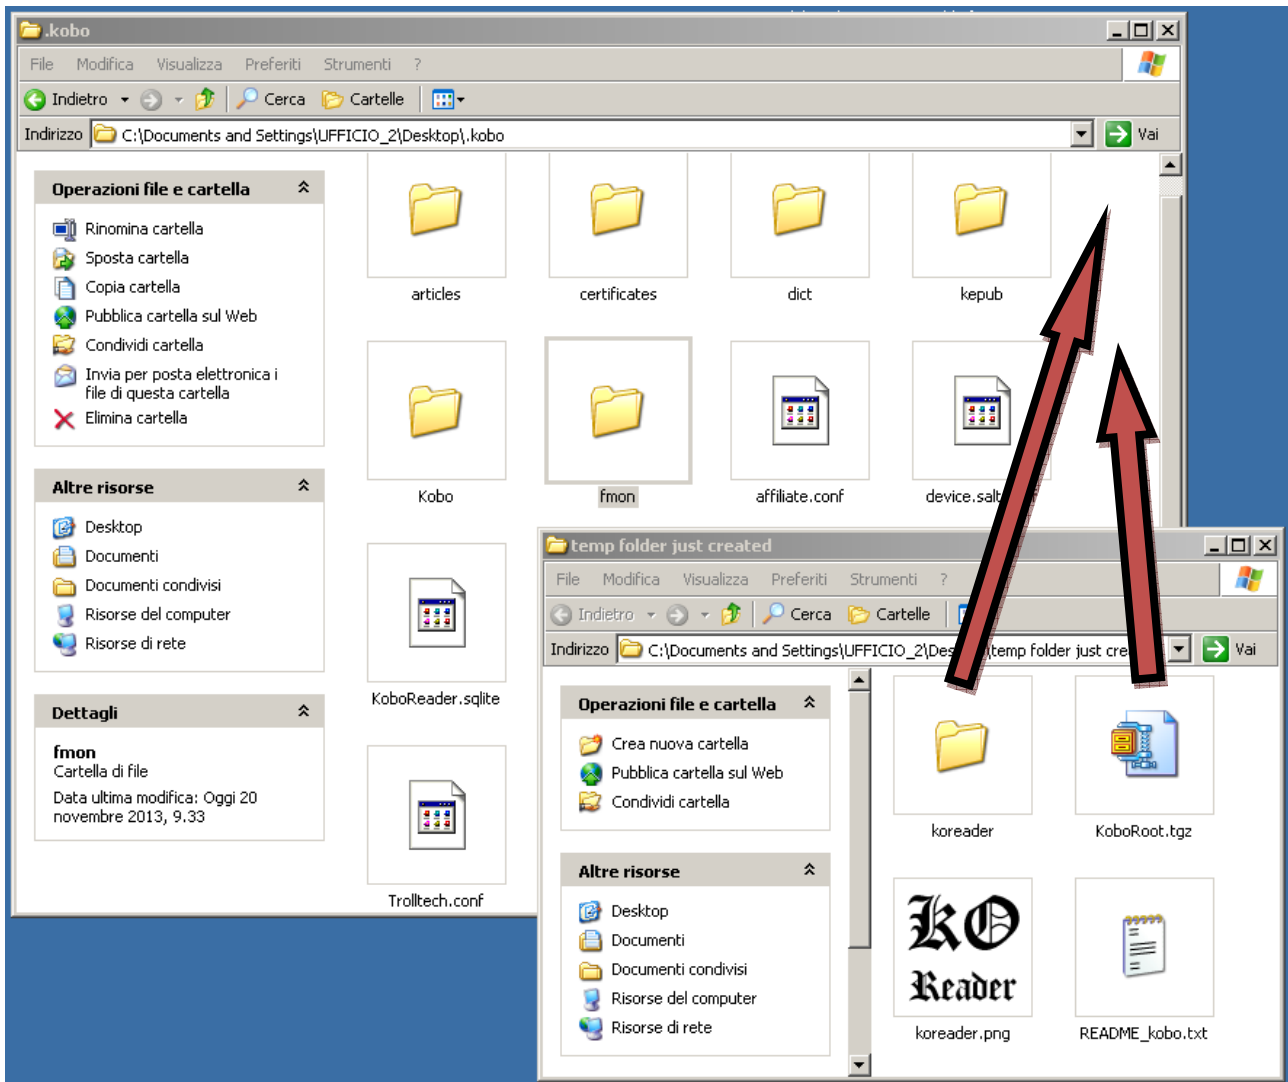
.kobo

File Modifica Visualizza Preferiti Strumenti ?

Indietro Cerca Cartelle

Indirizzo C:\Documents and Settings\UFFICIO_2\Desktop\.kobo Vai

Operazioni file e cartella
Rinomina cartella
Sposta cartella
Copia cartella
Pubblica cartella sul Web
Condividi cartella
Invia per posta elettronica i file di questa cartella
Elimina cartella

Altre risorse
Desktop
Documenti
Documenti condivisi
Risorse del computer
Risorse di rete

Dettagli
fmon
Cartella di file
Data ultima modifica: Oggi 20 novembre 2013, 9.33

articles
certificates
dict
kepub
Kobo
fmon
affiliate.conf
device.salt
KoboReader.sqlite
Trolltech.conf

temp folder just created

File Modifica Visualizza Preferiti Strumenti ?

Indietro Cerca Cartelle

Indirizzo C:\Documents and Settings\UFFICIO_2\Des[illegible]\temp folder just cre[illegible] Vai

Operazioni file e cartella
Crea nuova cartella
Pubblica cartella sul Web
Condividi cartella

Altre risorse
Desktop
Documenti
Documenti condivisi
Risorse del computer
Risorse di rete

koreader
KoboRoot.tgz
KO Reader
koreader.png
README_kobo.txt